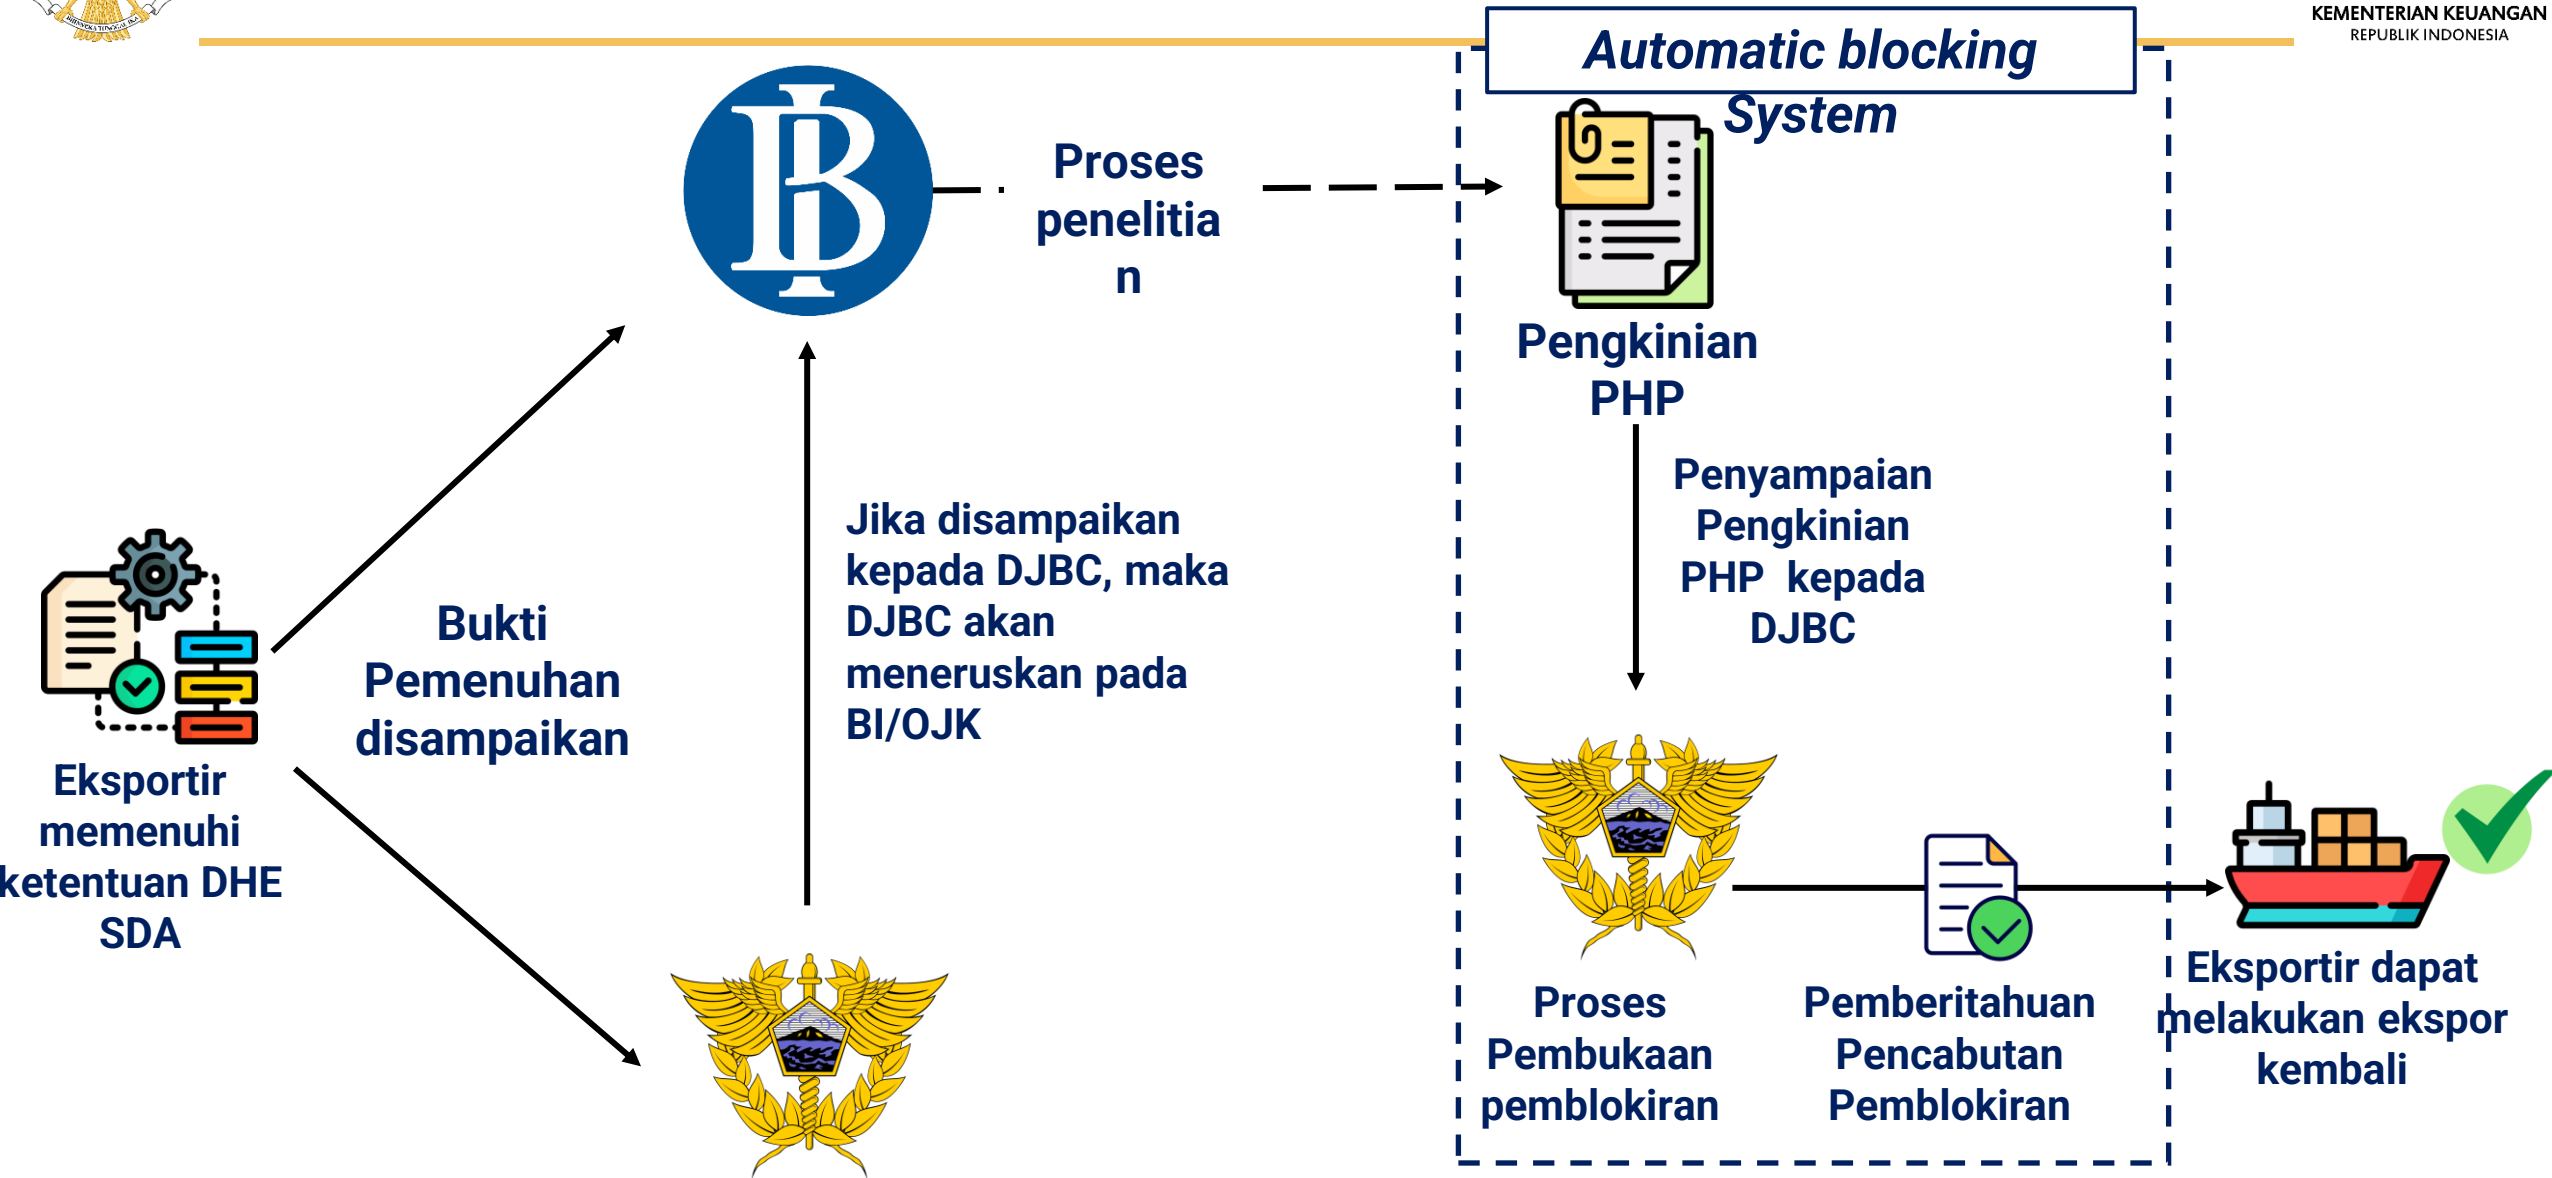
KEMENTERIAN KEUANGAN
REPUBLIK INDONESIA

Automatic blocking System

Proses penelitian

Pengkinian PHP

Penyampaian Pengkinian PHP kepada DJBC

Jika disampaikan kepada DJBC, maka DJBC akan meneruskan pada BI/OJK

Bukti Pemenuhan disampaikan

Eksportir memenuhi ketentuan DHE SDA

Proses Pembukaan pemblokiran

Pemberitahuan Pencabutan Pemblokiran

Eksportir dapat melakukan ekspor kembali